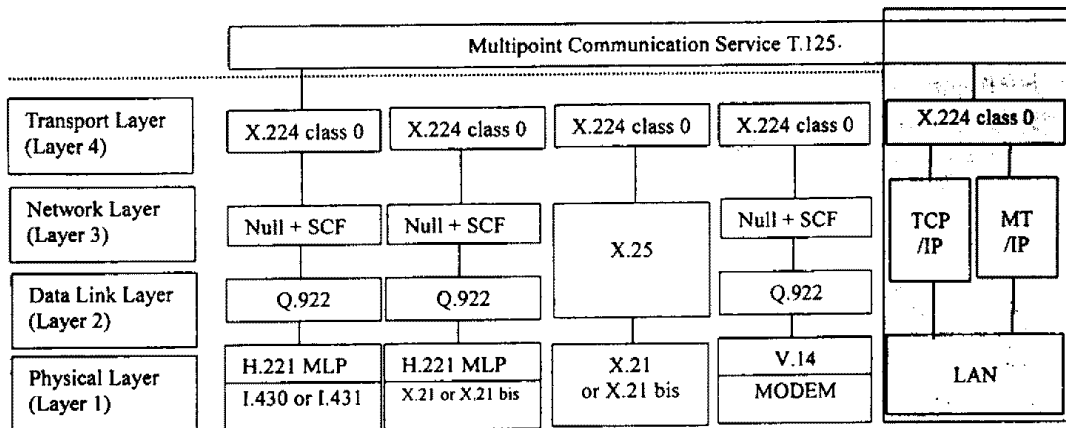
Multipoint Communication Service T.125

Transport Layer (Layer 4)

Network Layer (Layer 3)

Data Link Layer (Layer 2)

Physical Layer (Layer 1)

X.224 class 0

Null + SCF

Q.922

H.221 MLP

I.430 or I.431

X.224 class 0

Null + SCF

Q.922

H.221 MLP

X.21 or X.21 bis

X.224 class 0

X.25

X.21 or X.21 bis

X.224 class 0

Null + SCF

Q.922

V.14

MODEM

X.224 class 0

TCP /IP

MT /IP

LAN